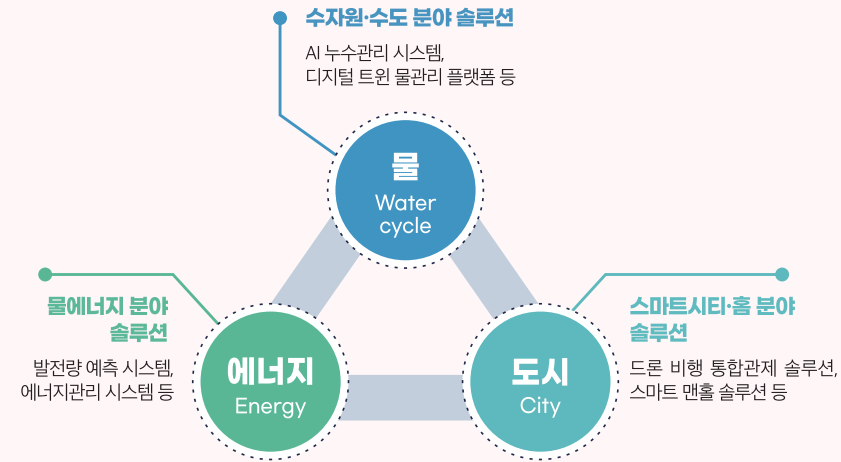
수자원·수도 분야 솔루션

AI 누수관리 시스템,
디지털 트윈 물관리 플랫폼 등

물
Water cycle

물에너지 분야
솔루션

발전량 예측 시스템,
에너지관리 시스템 등

에너지
Energy

도시
City

스마트시티·홈 분야
솔루션

드론 비행 통합관제 솔루션,
스마트 맨홀 솔루션 등